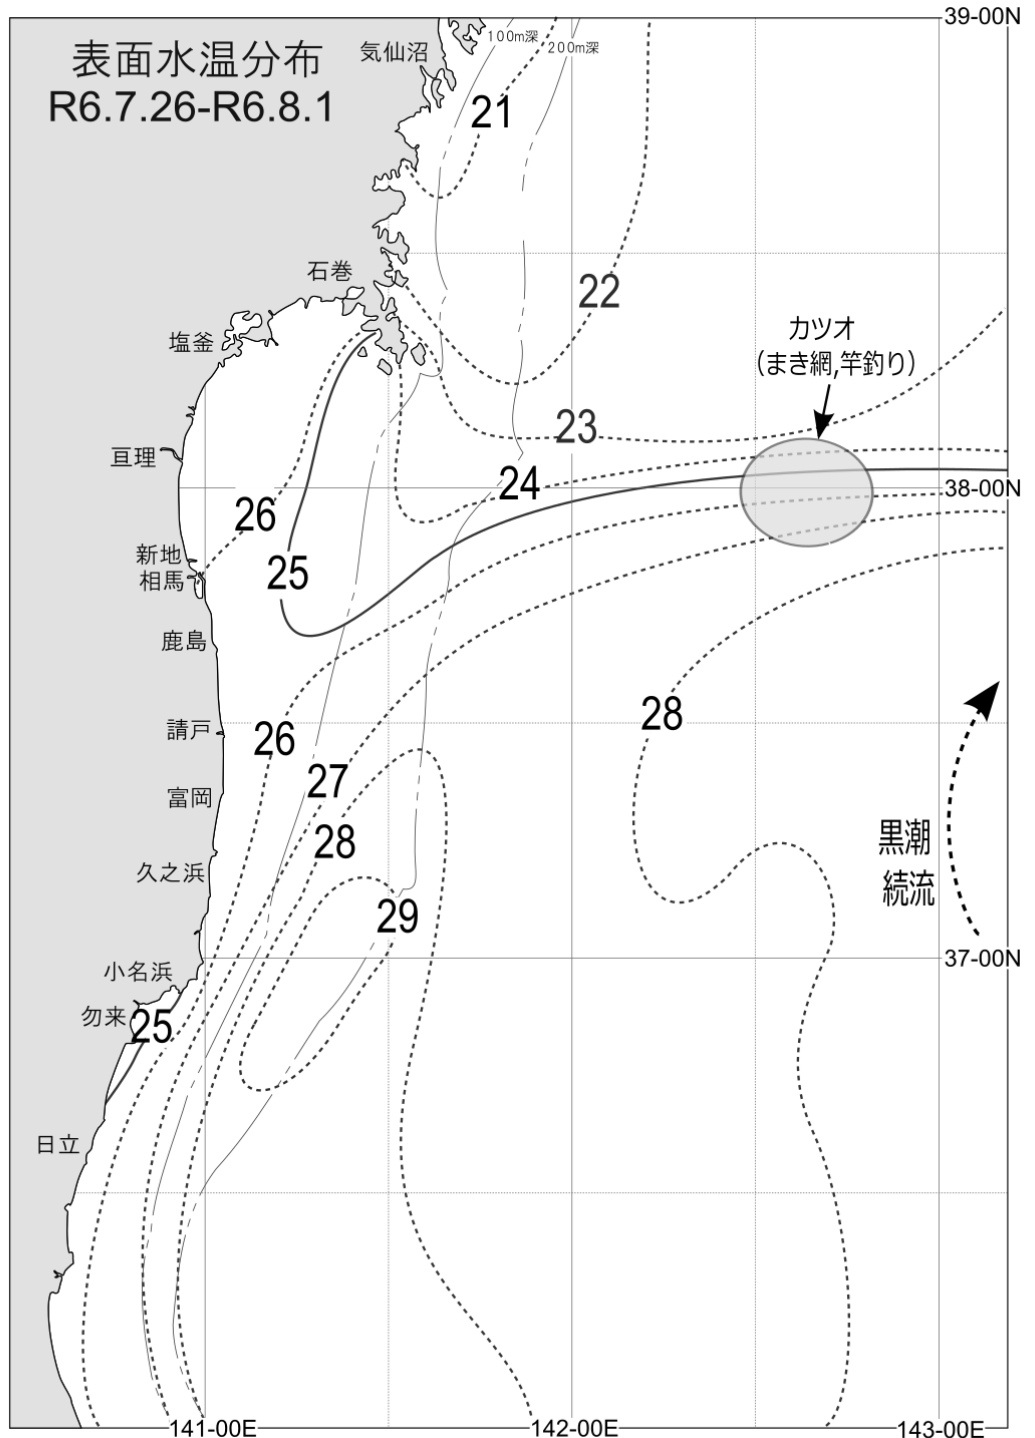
表面水温分布
R6.7.26-R6.8.1

39-00N
気仙沼
100m深
200m深
21
石巻
22
塩釜
カツオ
(まき網,竿釣り)
23
亘理
24
38-00N
26
新地
相馬
25
鹿島
28
請戸
26
27
富岡
28
黒潮
続流
久之浜
29
37-00N
小名浜
勿来
25
日立
141-00E
142-00E
143-00E